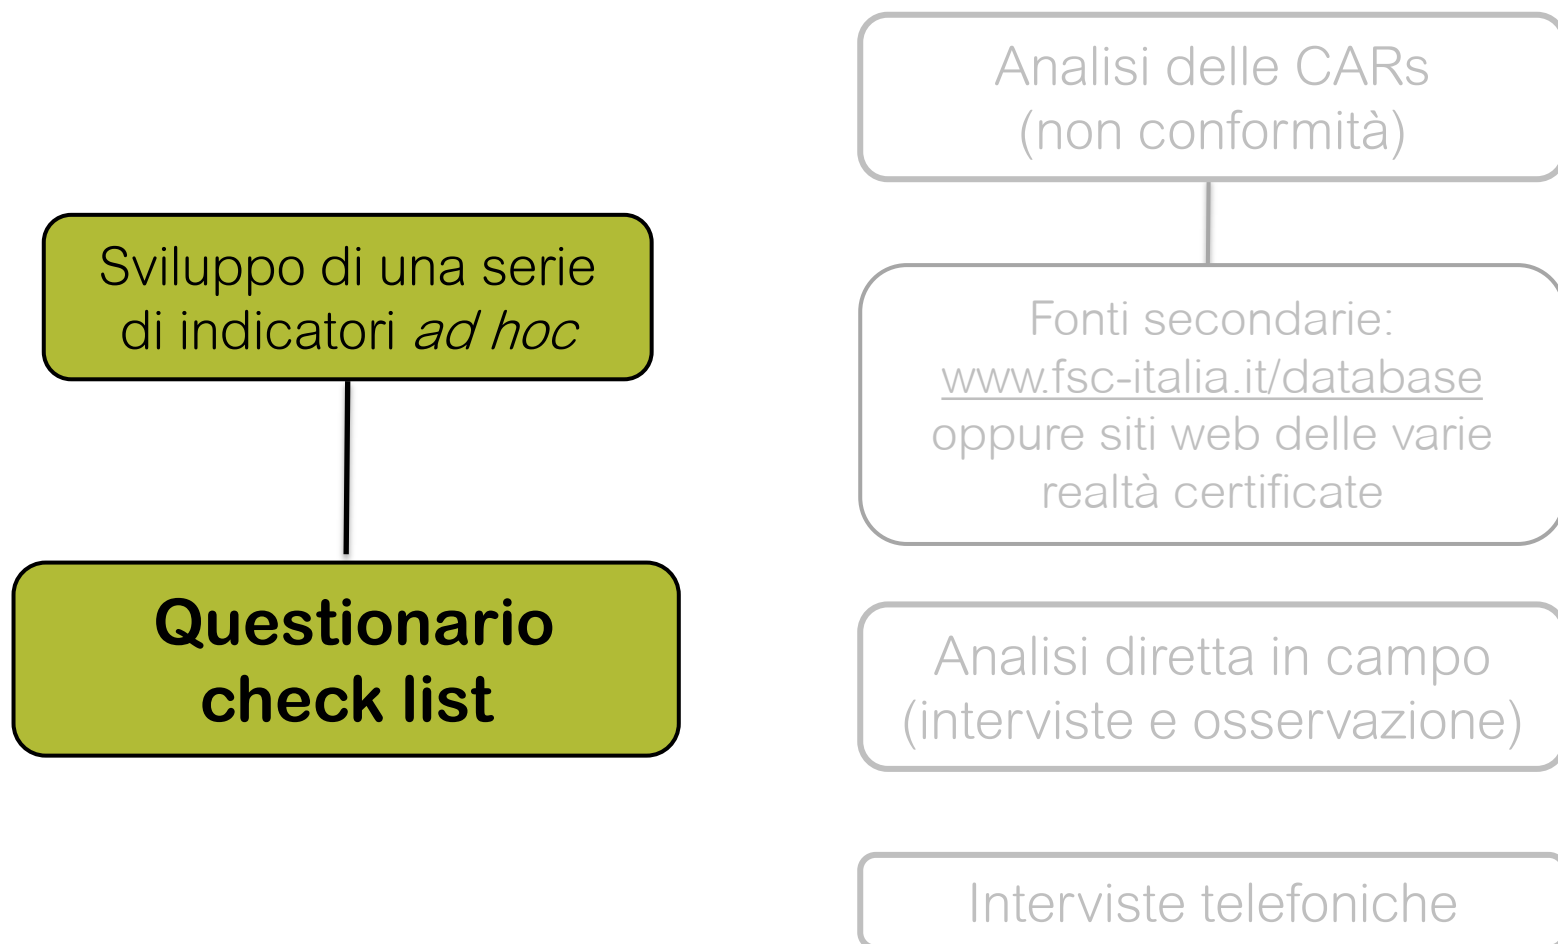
Sviluppo di una serie di indicatori *ad hoc*

**Questionario check list**

Analisi delle CARs (non conformità)

Fonti secondarie: www.fsc-italia.it/database oppure siti web delle varie realtà certificate

Analisi diretta in campo (interviste e osservazione)

Interviste telefoniche